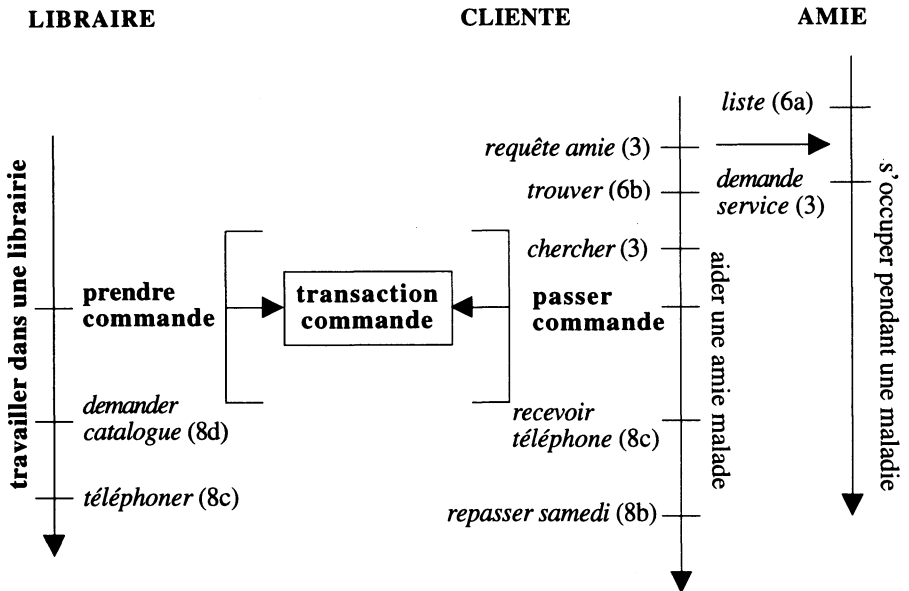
LIBRAIRE

CLIENTE

AMIE

travailler dans une librairie

prendre commande

demander catalogue (8d)

téléphoner (8c)

transaction commande

requête amie (3)

trouver (6b)

chercher (3)

passer commande

recevoir téléphone (8c)

repasser samedi (8b)

aider une amie malade

liste (6a)

demande service (3)

s'occuper pendant une maladie